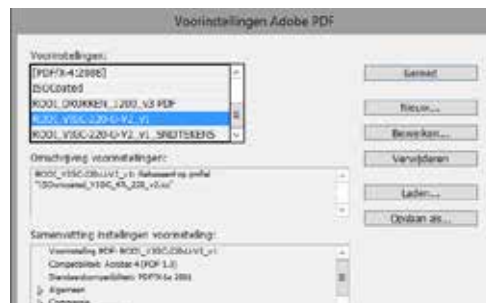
Voorinstellingen Adobe PDF

Voorinstellingen:
[PDF/X-4:2008]
ISOCoated
ROOL_DRUKKEN_1200_V3 PDF
ROOL_VISC-220-U-V2_V1
ROOL_VISC-220-U-V2_V1_SNIJTEKENS

Gereed
Nieuw...
Bewerken...
Verwijderen
Laden...
Opslaan als...

Omschrijving voorinstellingen:
ROOL_VISC-220-U-V2_v1: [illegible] profiel "ISOuncoated_VISC_K5_220_v2.icc"

Samenvatting instellingen voorinstelling:
Voorinstelling PDF: ROOL_VISC-220-U-V2_v1
Compatibiliteit: Acrobat 4 (PDF 1.3)
Standaardcompatibiliteit: PDF/X-1a 2001
Algemeen
Compressie